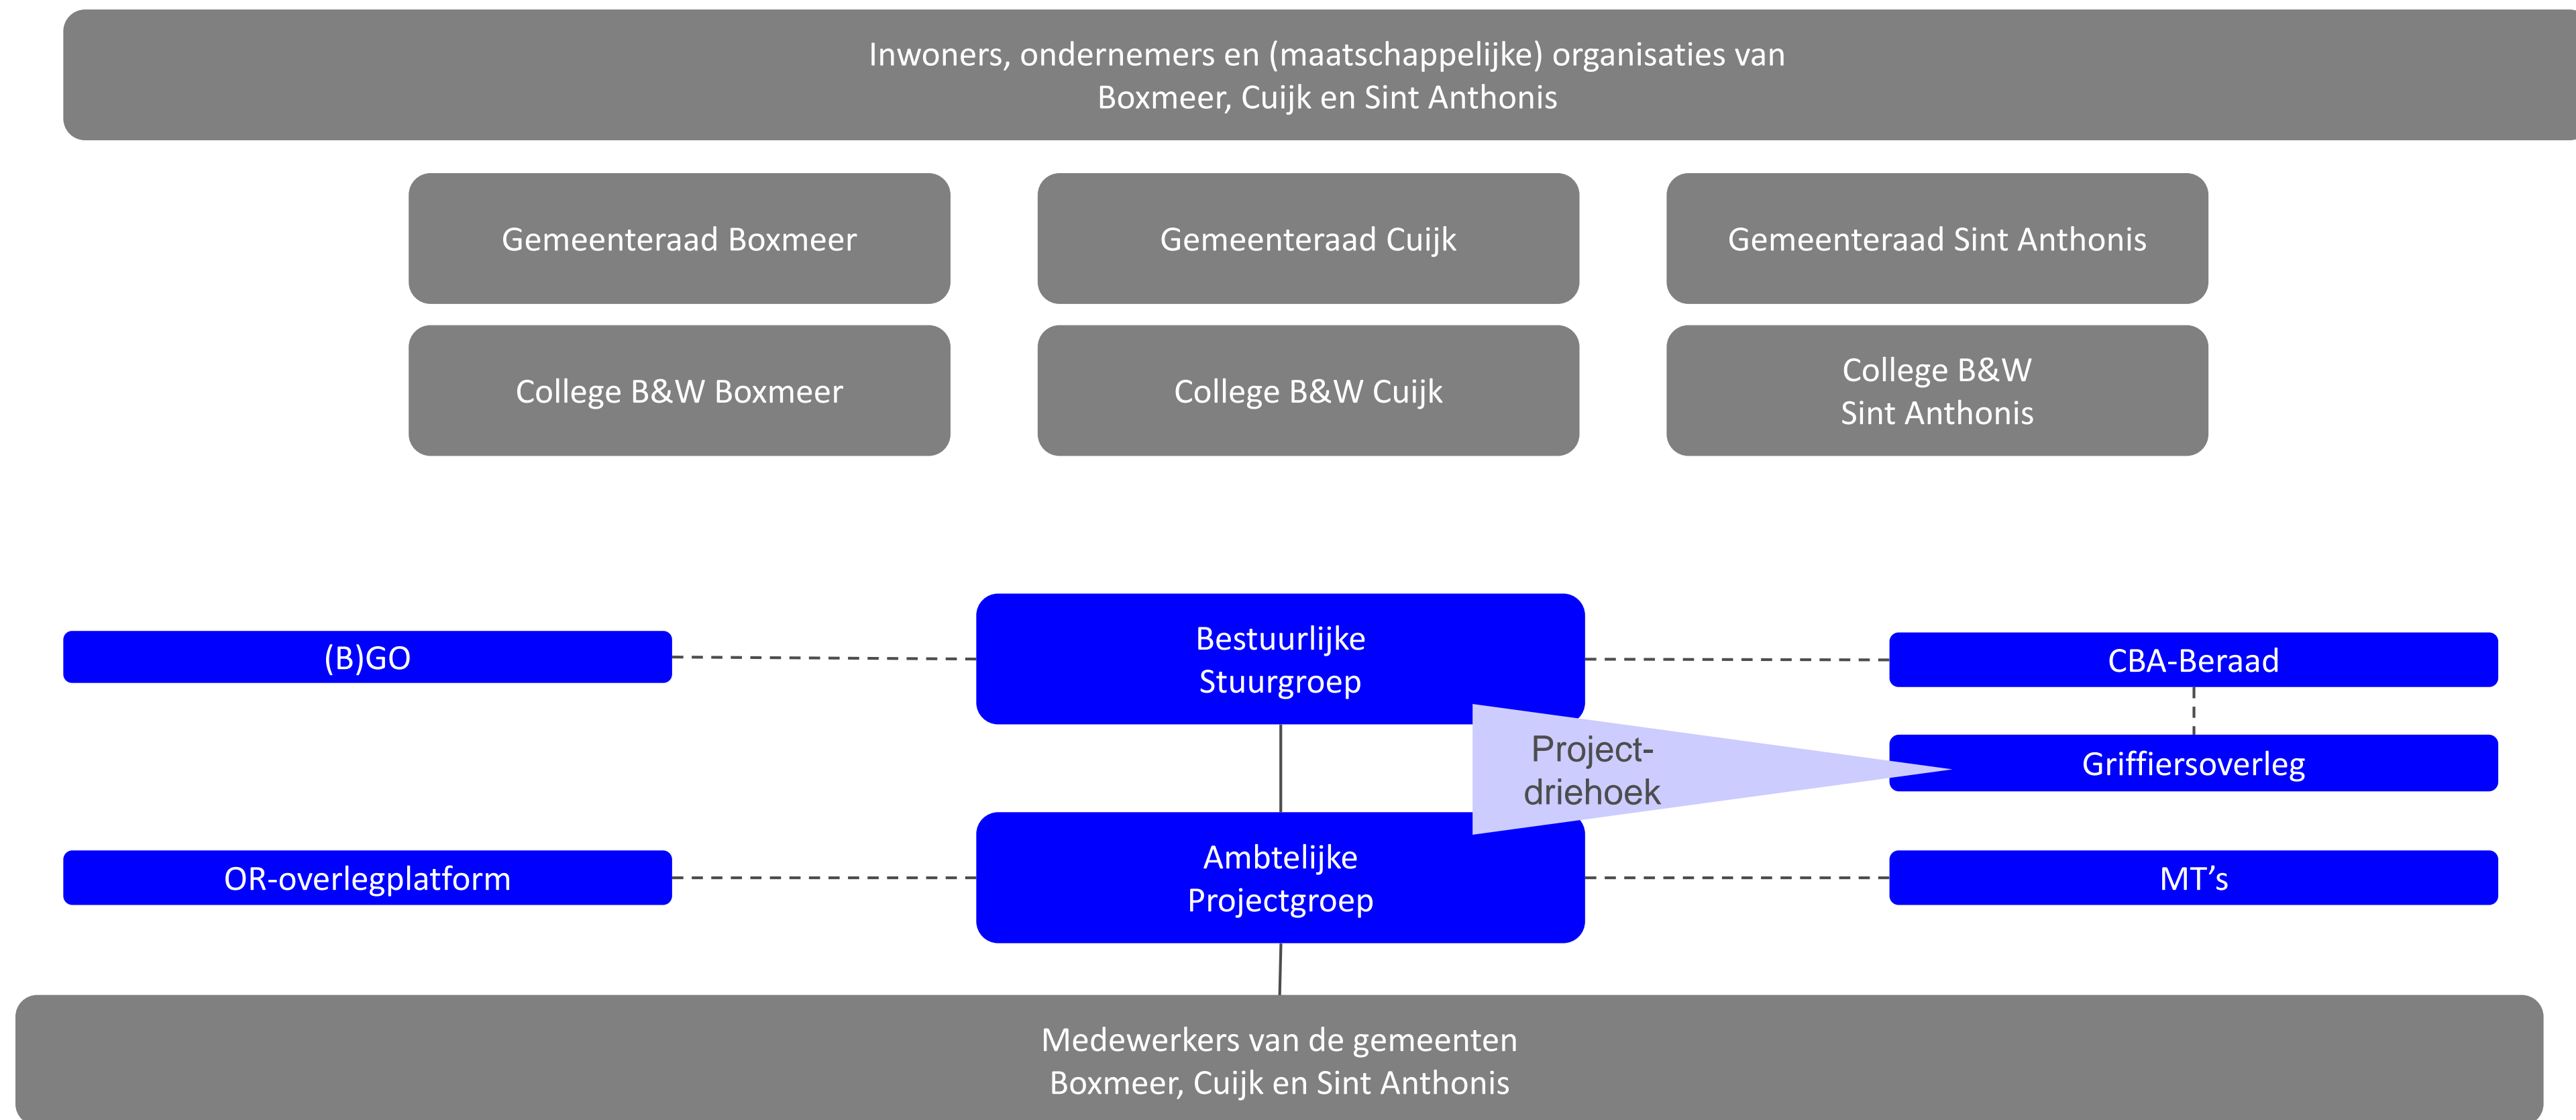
Inwoners, ondernemers en (maatschappelijke) organisaties van
Boxmeer, Cuijk en Sint Anthonis

Gemeenteraad Boxmeer

Gemeenteraad Cuijk

Gemeenteraad Sint Anthonis

College B&W Boxmeer

College B&W Cuijk

College B&W
Sint Anthonis

(B)GO

Bestuurlijke
Stuurgroep

CBA-Beraad

Project-
driehoek

Griffiersoverleg

OR-overlegplatform

Ambtelijke
Projectgroep

MT's

Medewerkers van de gemeenten
Boxmeer, Cuijk en Sint Anthonis